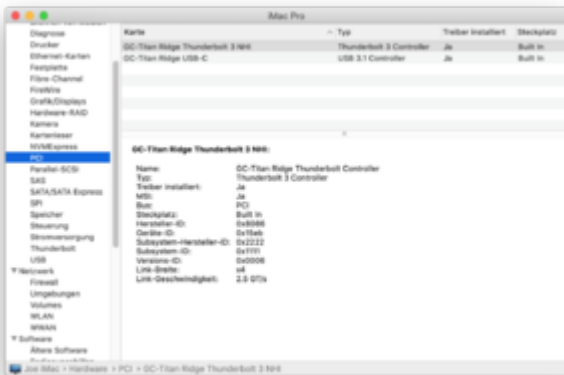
iMac Pro

Diagnose
Drucker
Ethernet-Karten
Festplatte
Fibre-Channel
FireWire
Grafik/Displays
Hardware-RAID
Kamera
Kartenleser
NVMExpress
PCI
Parallel-SCSI
SAS
SATA/SATA Express
SPI
Speicher
Steuerung
Stromversorgung
Thunderbolt
USB
▼ Netzwerk
Firewall
Umgebungen
Volumes
WLAN
WWAN
▼ Software
Ältere Software
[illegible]

| Karte | Typ | Treiber installiert | Steckplatz |
|---|---|---|---|
| GC-Titan Ridge Thunderbolt 3 NHI | Thunderbolt 3 Controller | Ja | Built In |
| GC-Titan Ridge USB-C | USB 3.1 Controller | Ja | Built In |

GC-Titan Ridge Thunderbolt 3 NHI:

Name: GC-Titan Ridge Thunderbolt Controller
Typ: Thunderbolt 3 Controller
Treiber installiert: Ja
MSI: Ja
Bus: PCI
Steckplatz: Built In
Hersteller-ID: 0x8086
Geräte-ID: 0x15eb
Subsystem-Hersteller-ID: 0x2222
Subsystem-ID: 0x1111
Versions-ID: 0x0006
Link-Breite: x4
Link-Geschwindigkeit: 2.5 GT/s

Joe iMac › Hardware › PCI › GC-Titan Ridge Thunderbolt 3 NHI